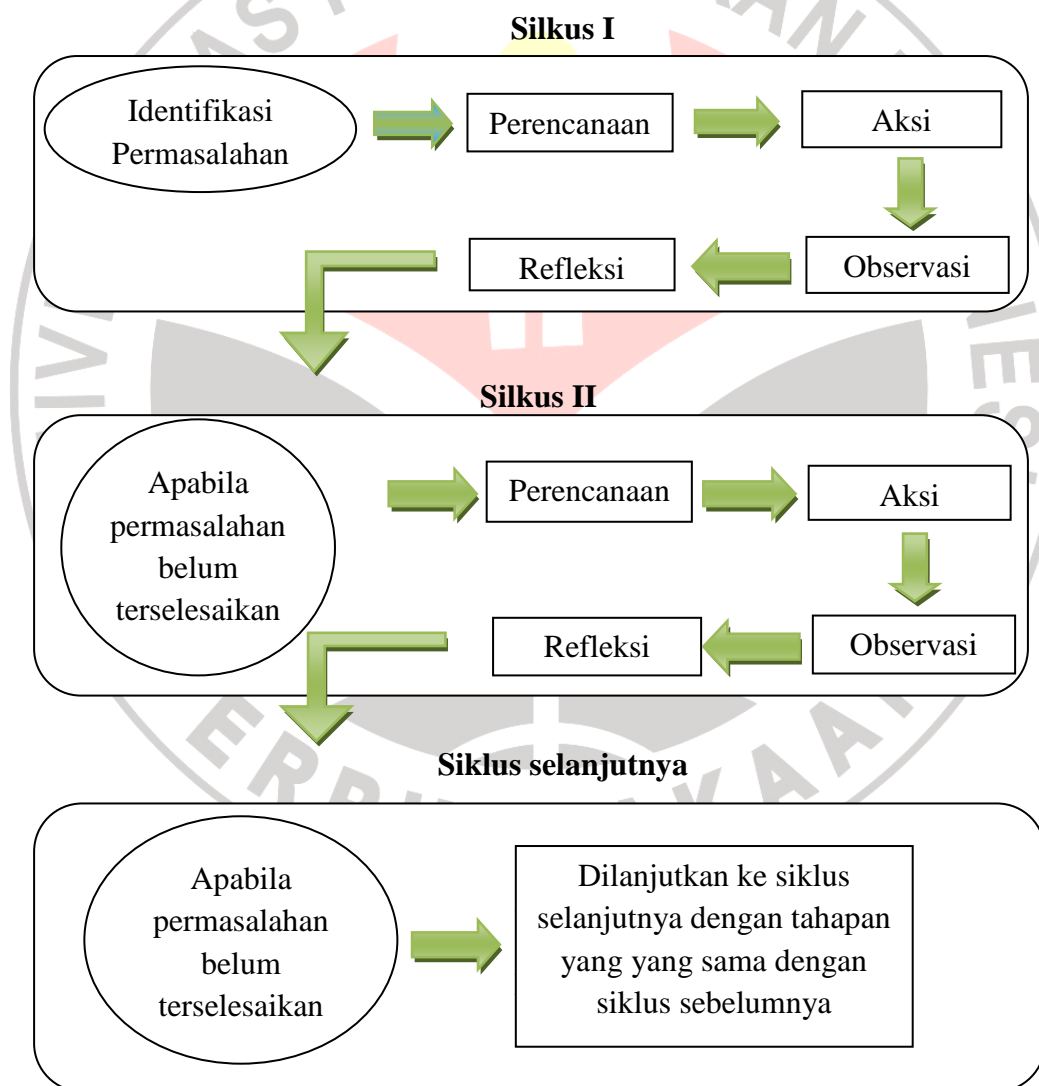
Silkus I

Identifikasi Permasalahan

Perencanaan

Aksi

Observasi

Refleksi

Silkus II

Apabila permasalahan belum terselesaikan

Perencanaan

Aksi

Observasi

Refleksi

Siklus selanjutnya

Apabila permasalahan belum terselesaikan

Dilanjutkan ke siklus selanjutnya dengan tahapan yang yang sama dengan siklus sebelumnya